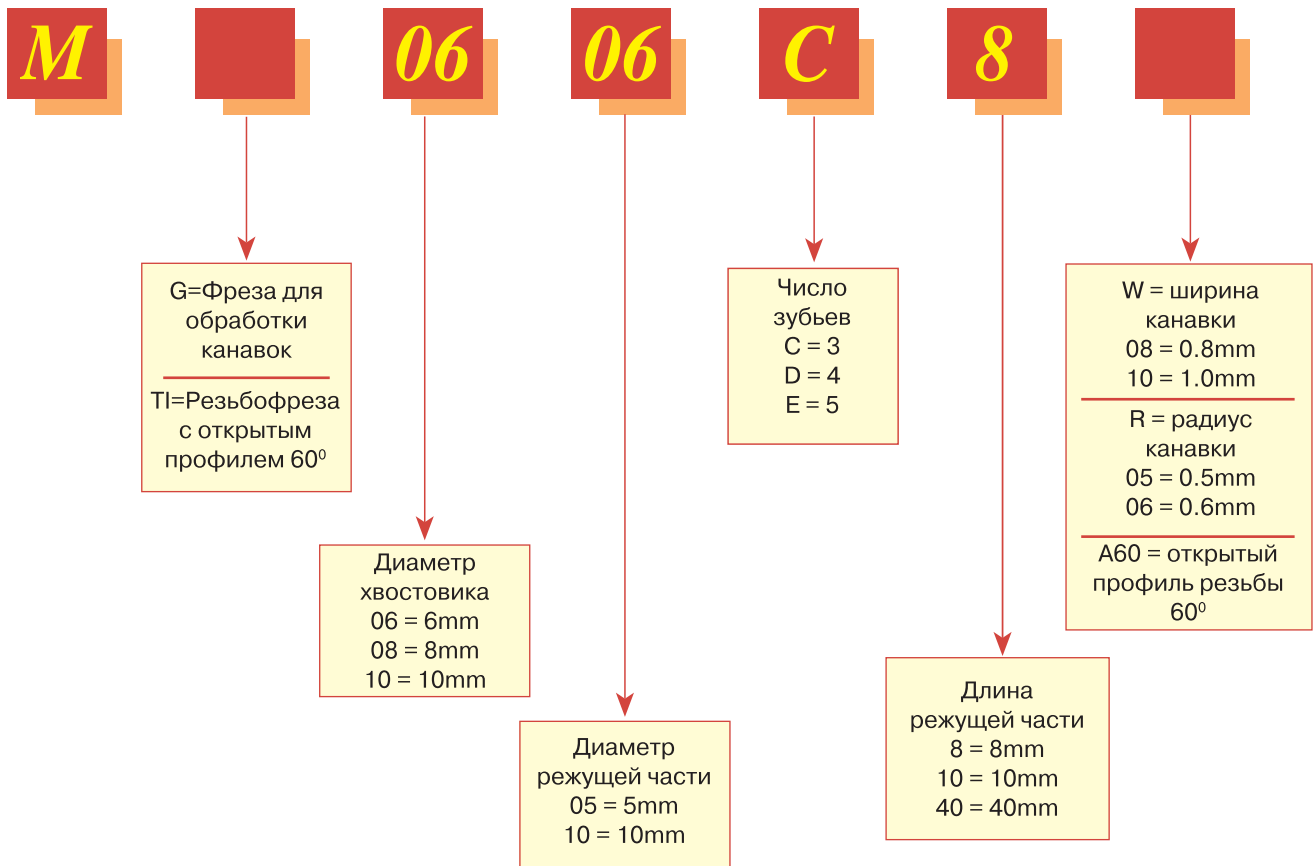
M

06

06

C

8

G=Фреза для обработки канавок

TI=Резьбофреза с открытым профилем $60^0$

Диаметр хвостовика
06 = 6mm
08 = 8mm
10 = 10mm

Диаметр режущей части
05 = 5mm
10 = 10mm

Число зубьев
C = 3
D = 4
E = 5

Длина режущей части
8 = 8mm
10 = 10mm
40 = 40mm

W = ширина канавки
08 = 0.8mm
10 = 1.0mm

R = радиус канавки
05 = 0.5mm
06 = 0.6mm

A60 = открытый профиль резьбы $60^0$